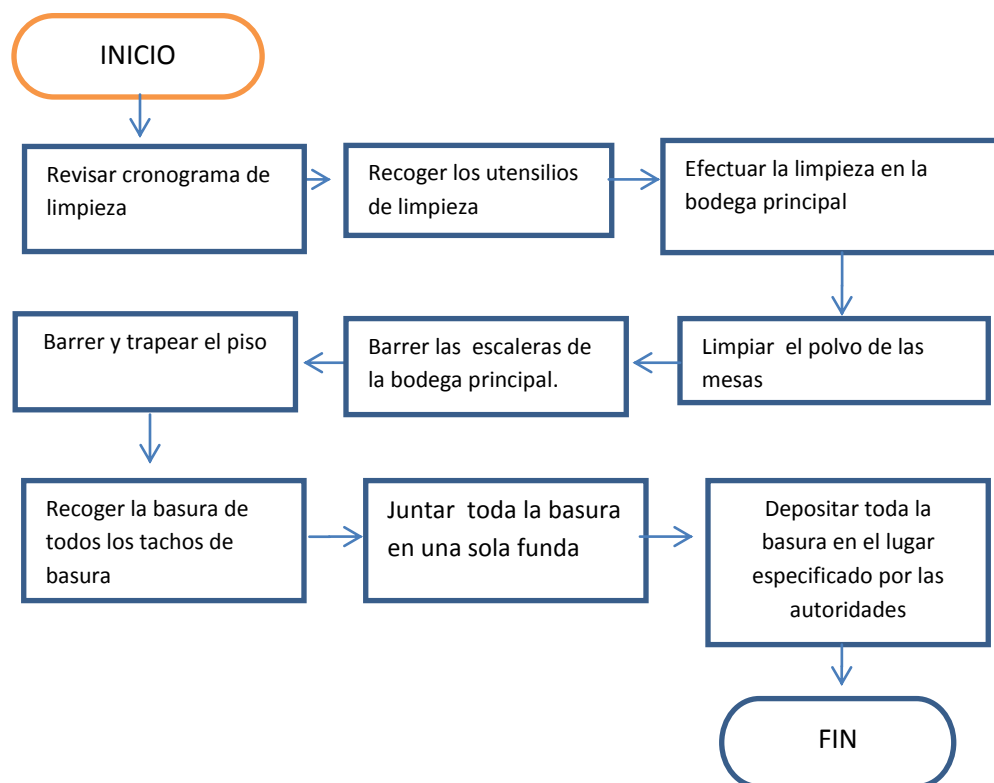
INICIO

Revisar cronograma de limpieza

Recoger los utensilios de limpieza

Efectuar la limpieza en la bodega principal

Limpiar el polvo de las mesas

Barrer las escaleras de la bodega principal.

Barrer y trapear el piso

Recoger la basura de todos los tachos de basura

Juntar toda la basura en una sola funda

Depositar toda la basura en el lugar especificado por las autoridades

FIN